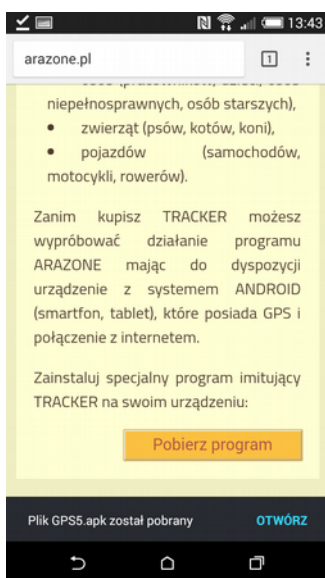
13:43

arazone.pl

1

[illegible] niepełnosprawnych, osób starszych),

• zwierząt (psów, kotów, koni),

• pojazdów (samochodów, motocykli, rowerów).

Zanim kupisz TRACKER możesz wypróbować działanie programu ARAZONE mając do dyspozycji urządzenie z systemem ANDROID (smartfon, tablet), które posiada GPS i połączenie z internetem.

Zainstaluj specjalny program imitujący TRACKER na swoim urządzeniu:

Pobierz program

Plik GPS5.apk został pobrany

OTWÓRZ